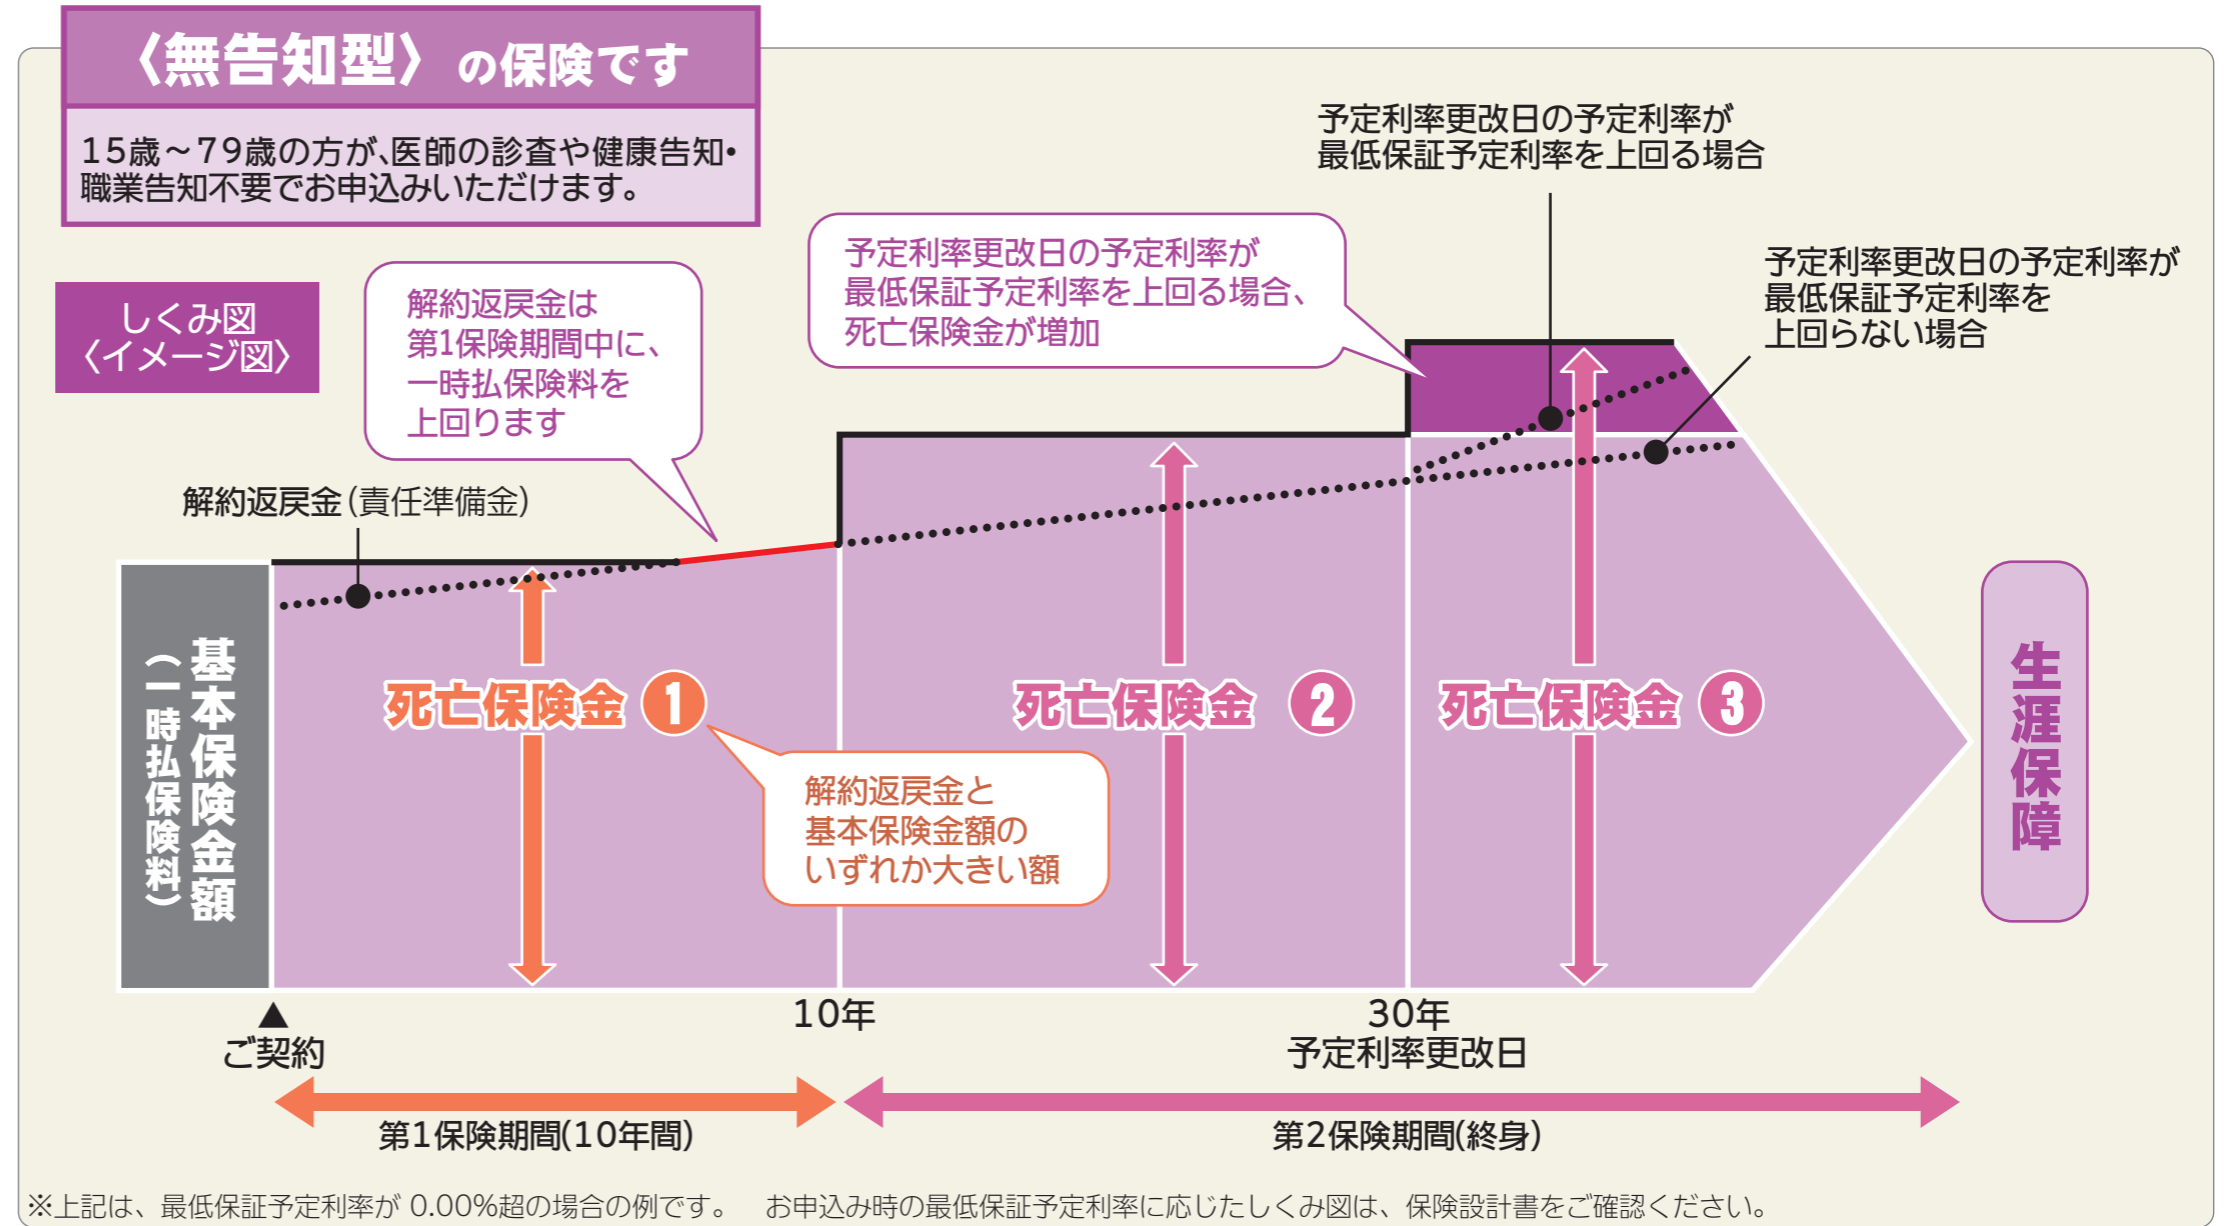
〈無告知型〉の保険です

15歳～79歳の方が、医師の診査や健康告知・職業告知不要でお申込みいただけます。

しくみ図〈イメージ図〉

解約返戻金は第1保険期間中に、一時払保険料を上回ります

予定利率更改日の予定利率が最低保証予定利率を上回る場合、死亡保険金が増加

予定利率更改日の予定利率が最低保証予定利率を上回る場合

予定利率更改日の予定利率が最低保証予定利率を上回らない場合

解約返戻金（責任準備金）

基本保険金額（一時払保険料）

死亡保険金 1

死亡保険金 2

死亡保険金 3

解約返戻金と基本保険金額のいずれか大きい額

生涯保障

▲
ご契約

10年

30年
予定利率更改日

第1保険期間(10年間)

第2保険期間(終身)

※上記は、最低保証予定利率が 0.00%超の場合の例です。　お申込み時の最低保証予定利率に応じたしくみ図は、保険設計書をご確認ください。